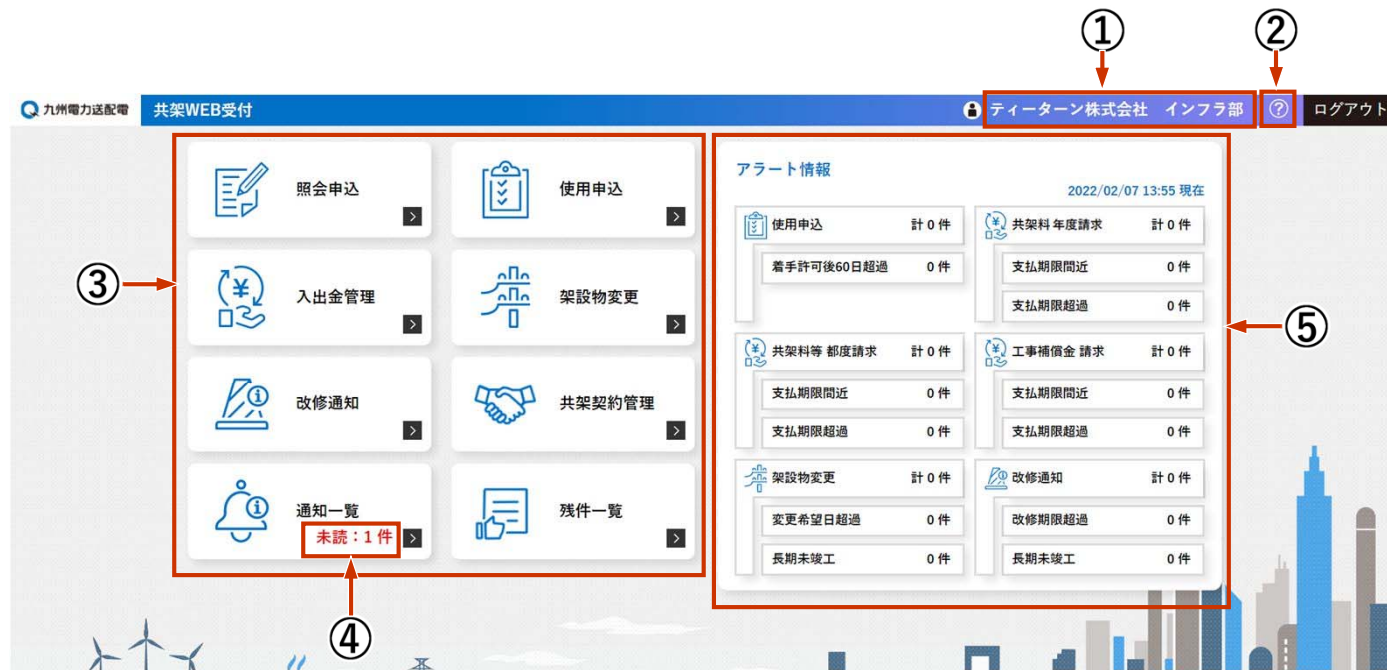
①

②

九州電力送配電 共架WEB受付

ティーターン株式会社　インフラ部

ログアウト

③

照会申込

使用申込

入出金管理

架設物変更

改修通知

共架契約管理

通知一覧

未読：1 件

残件一覧

④

アラート情報

2022/02/07 13:55 現在

| 使用申込 | 計 0 件 |
|---|---|
| 着手許可後60日超過 | 0 件 |

| 共架料 年度請求 | 計 0 件 |
|---|---|
| 支払期限間近 | 0 件 |
| 支払期限超過 | 0 件 |

| 共架料等 都度請求 | 計 0 件 |
|---|---|
| 支払期限間近 | 0 件 |
| 支払期限超過 | 0 件 |

| 工事補償金 請求 | 計 0 件 |
|---|---|
| 支払期限間近 | 0 件 |
| 支払期限超過 | 0 件 |

| 架設物変更 | 計 0 件 |
|---|---|
| 変更希望日超過 | 0 件 |
| 長期未竣工 | 0 件 |

| 改修通知 | 計 0 件 |
|---|---|
| 改修期限超過 | 0 件 |
| 長期未竣工 | 0 件 |

⑤